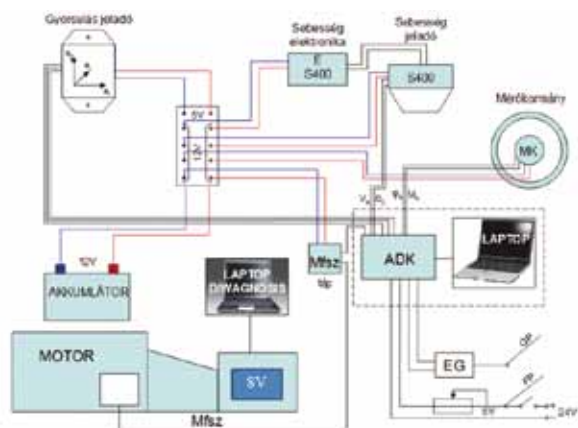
Gyorsulás jeladó

Sebesség elektronika

Sebesség jeladó

E S400

S400

Mérőkormány

MK

5V

12V

$V_x$ $\delta_i$ $\psi_i$ $M_k$

LAPTOP

ADK

Mfsz

$t_{lp}$

12V

AKKUMLÁTOR

LAPTOP DIAGNOSIS

MOTOR

SV

EG

Mfsz

24V